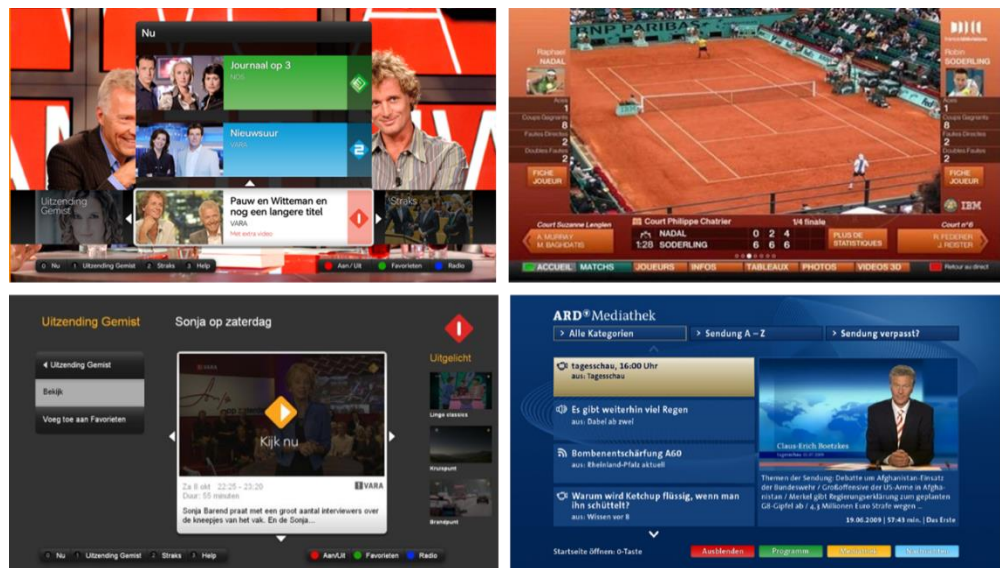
Nu

Journaal op 3
NOS

Nieuwsuur
VARA

Uitzending Gemist

Pauw en Witteman en nog een langere titel
VARA
Met extra video

Straks

0 Nu 1 Uitzending Gemist 2 Straks 3 Help

Aan/Uit Favorieten Radio

BNP PARIBAS

Raphael NADAL

Robin SODERLING

Aces 1
Coups Gagnants 1
Fautes Directes 2
Doubles Fautes 2

Aces 1
Coups Gagnants 8
Fautes Directes 2
Doubles Fautes 2

FICHE JOUEUR

FICHE JOUEUR

Court Suzanne Lenglen
A. MURRAY
M. BAGHDATIS

Court Philippe Chatrier
1/4 finale
NADAL 0 2 4
1:28 SODERLING 6 6 6

PLUS DE STATISTIQUES

Court n°6
R. FEDERER
J. REISTER

IBM

ACCUEIL MATCHS JOUEURS INFOS TABLEAUX PHOTOS VIDEOS 3D Retour au direct

Uitzending Gemist

Sonja op zaterdag

Uitzending Gemist
Bekijk
Voeg toe aan Favorieten

Kijk nu

Za 8 okt 22:25 - 23:20
Duur: 55 minuten
VARA

Sonja Barend praat met een groot aantal interviewers over de kneepjes van het vak. En de Sonja...

Uitgelicht

Linge classics
Kruispunt
Brandpunt

0 Nu 1 Uitzending Gemist 2 Straks 3 Help

Aan/Uit Favorieten Radio

ARD® Mediathek

Alle Kategorien
Sendung A – Z
Sendung verpasst?

tagesschau, 16:00 Uhr
aus: Tagesschau

Es gibt weiterhin viel Regen
aus: Dabei ab zwei

Bombenentschärfung A60
aus: Rheinland-Pfalz aktuell

Warum wird Ketchup flüssig, wenn man ihn schüttelt?
aus: Wissen vor 8

Claus-Erich Boetzkes

Themen der Sendung: Debatte um Afghanistan-Einsatz der Bundeswehr / Großoffensive der US-Armee in Afghanistan / Merkel gibt Regierungserklärung zum geplanten G8-Gipfel ab / 4,3 Millionen Euro Strafe wegen ...

19.06.2009 | 57:43 min. | Das Erste

Startseite öffnen: 0-Taste

Ausblenden Programm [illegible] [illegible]